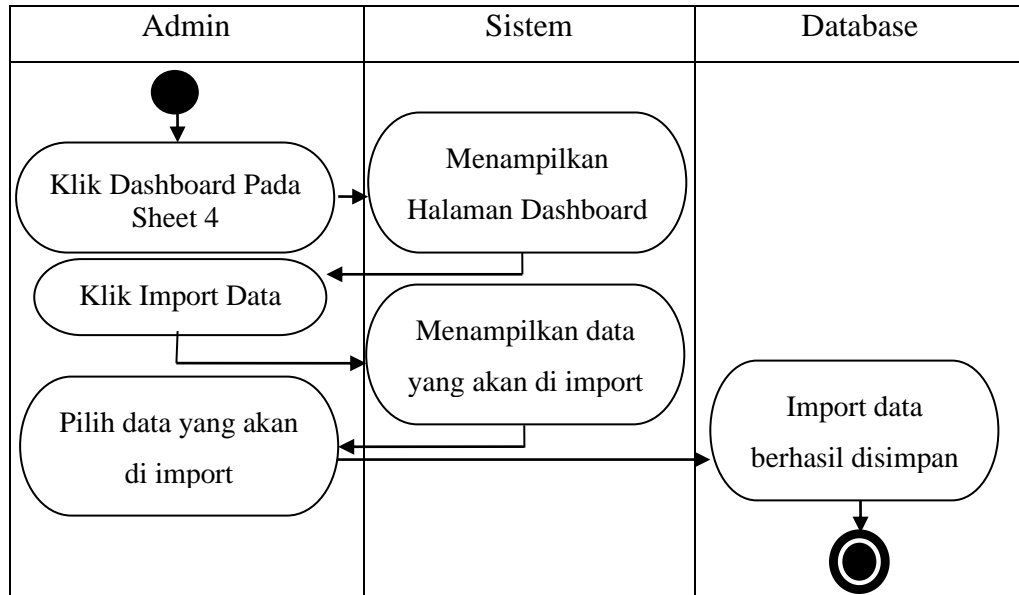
Admin

Sistem

Database

Klik Dashboard Pada Sheet 4

Menampilkan Halaman Dashboard

Klik Import Data

Menampilkan data yang akan di import

Pilih data yang akan di import

Import data berhasil disimpan